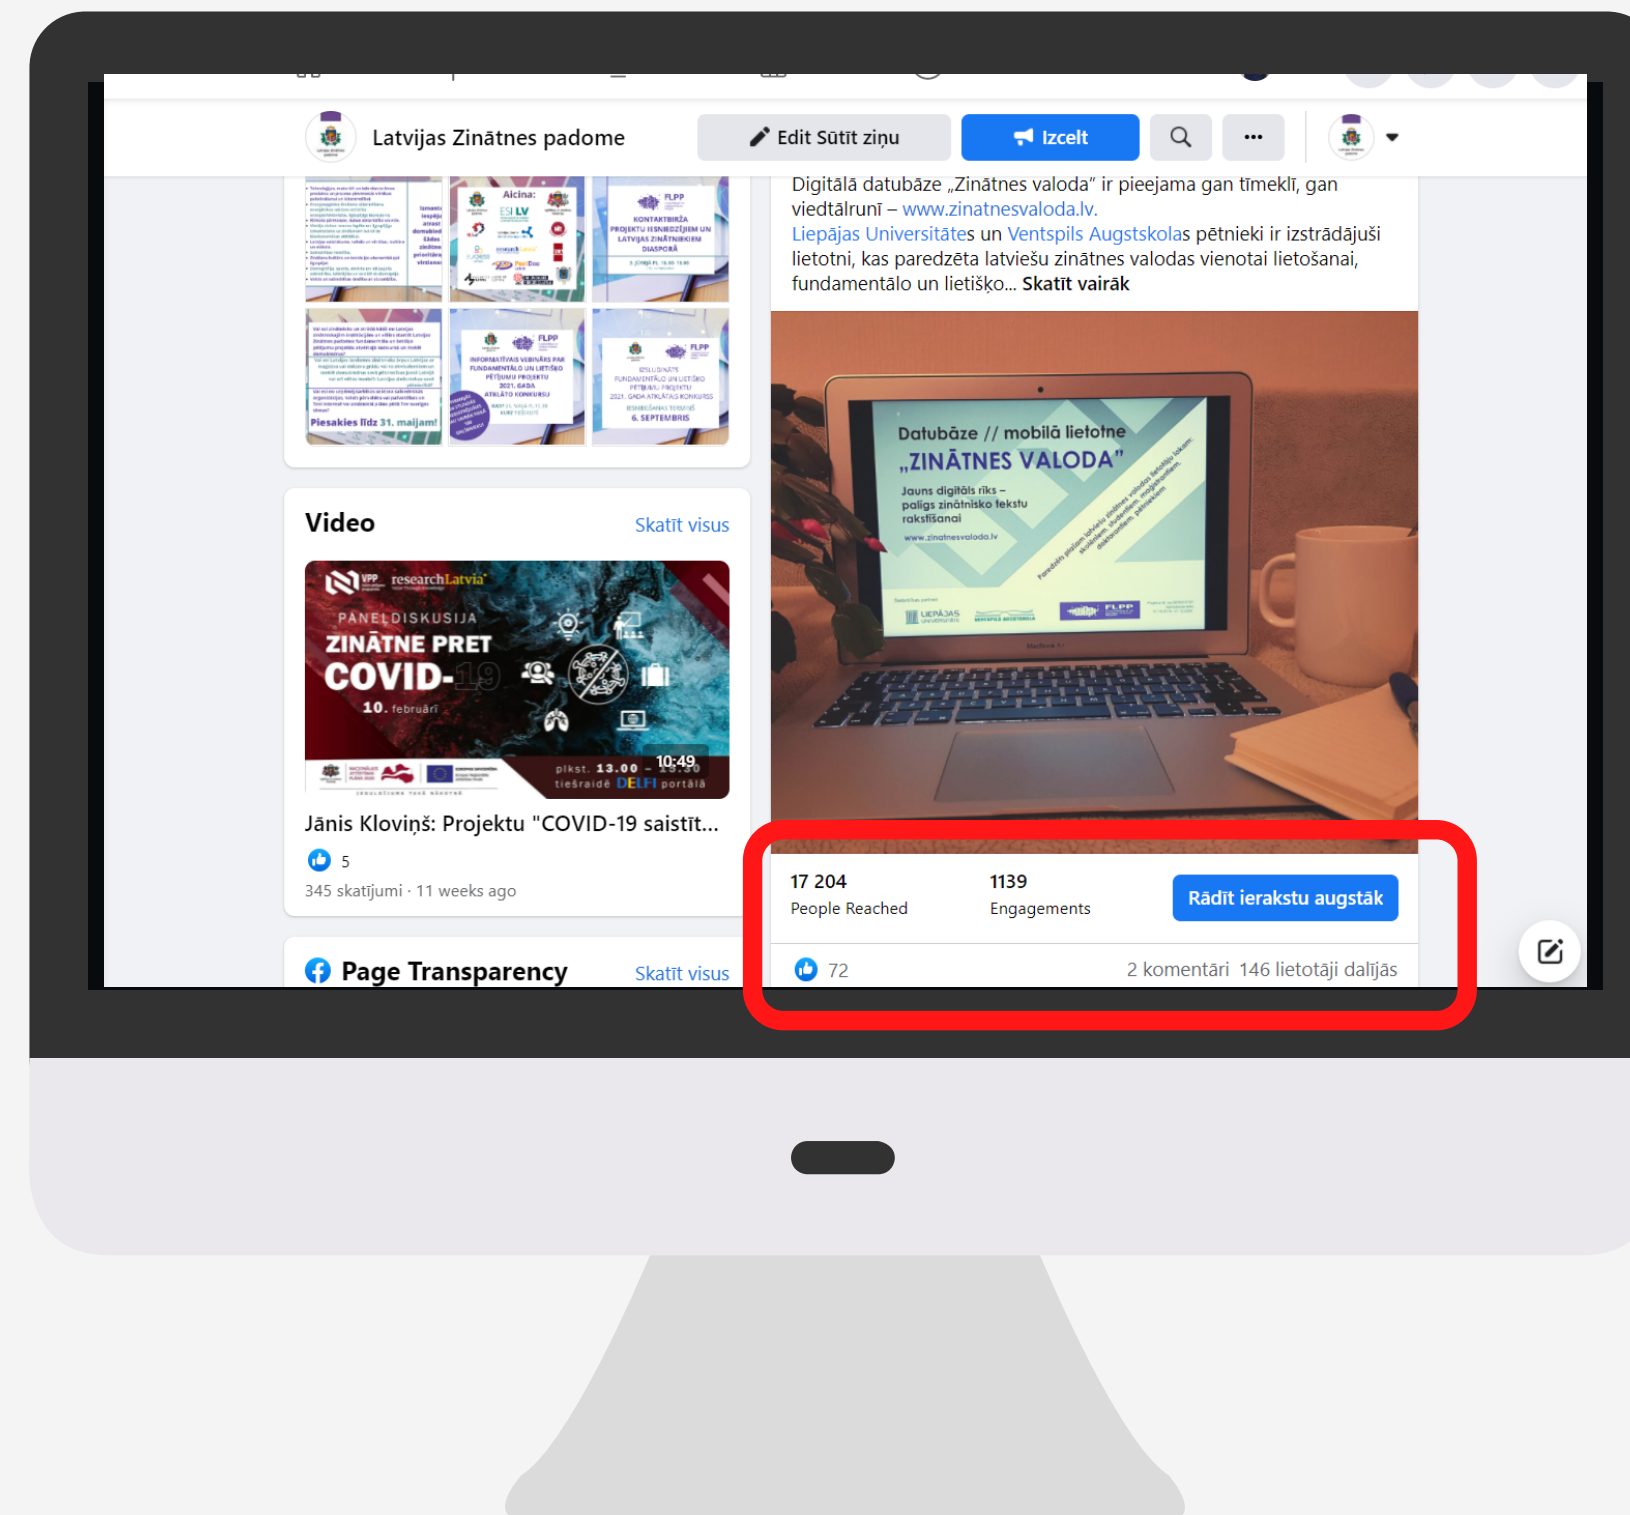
Latvijas Zinātnes padome

Edit Sūtīt ziņu

Izcelt

Digitālā datubāze „Zinātnes valoda" ir pieejama gan tīmeklī, gan viedtālrunī – www.zinatnesvaloda.lv.
Liepājas Universitātes un Ventspils Augstskolas pētnieki ir izstrādājuši lietotni, kas paredzēta latviešu zinātnes valodas vienotai lietošanai, fundamentālo un lietišķo... Skatīt vairāk

Datubāze // mobilā lietotne
„ZINĀTNES VALODA"
Jauns digitāls rīks – palīgs zinātnisko tekstu rakstīšanai
www.zinatnesvaloda.lv

Piesakies līdz 31. maijam!

Video
Skatīt visus

researchLatvia
PANELDISKUSIJA
ZINĀTNE PRET COVID-19
10. februārī
plkst. 13.00 – 15.30
tiešraidē DELFI portālā
10:49

Jānis Kloviņš: Projektu "COVID-19 saistīt...
5
345 skatījumi · 11 weeks ago

Page Transparency
Skatīt visus

17 204
People Reached
1139
Engagements
Rādīt ierakstu augstāk
72
2 komentāri 146 lietotāji dalījās